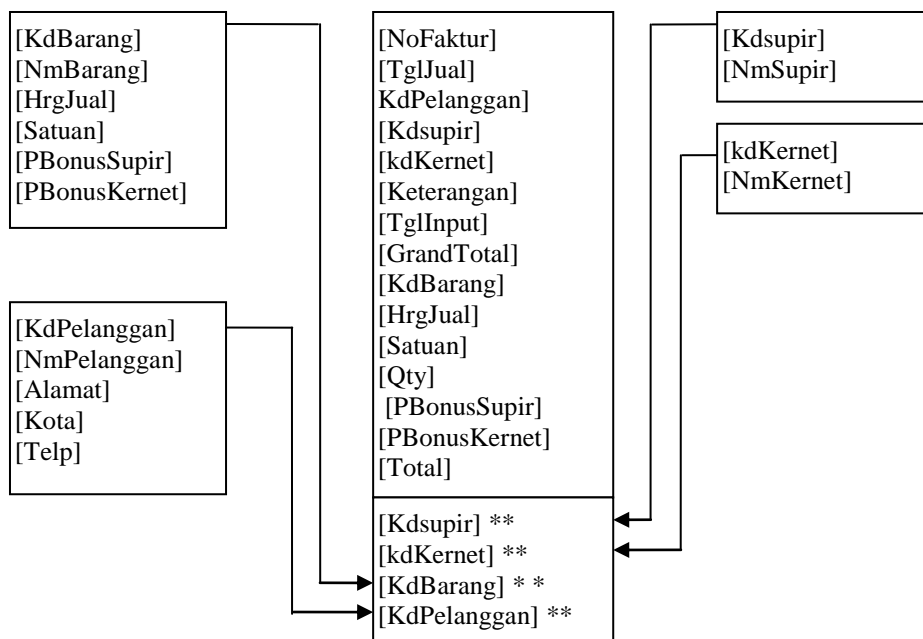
[KdBarang]
[NmBarang]
[HrgJual]
[Satuan]
[PBonusSupir]
[PBonusKernet]

[NoFaktur]
[TglJual]
KdPelanggan]
[Kdsupir]
[kdKernet]
[Keterangan]
[TglInput]
[GrandTotal]
[KdBarang]
[HrgJual]
[Satuan]
[Qty]
[PBonusSupir]
[PBonusKernet]
[Total]

[Kdsupir] **
[kdKernet] **
[KdBarang] * *
[KdPelanggan] **

[Kdsupir]
[NmSupir]

[kdKernet]
[NmKernet]

[KdPelanggan]
[NmPelanggan]
[Alamat]
[Kota]
[Telp]